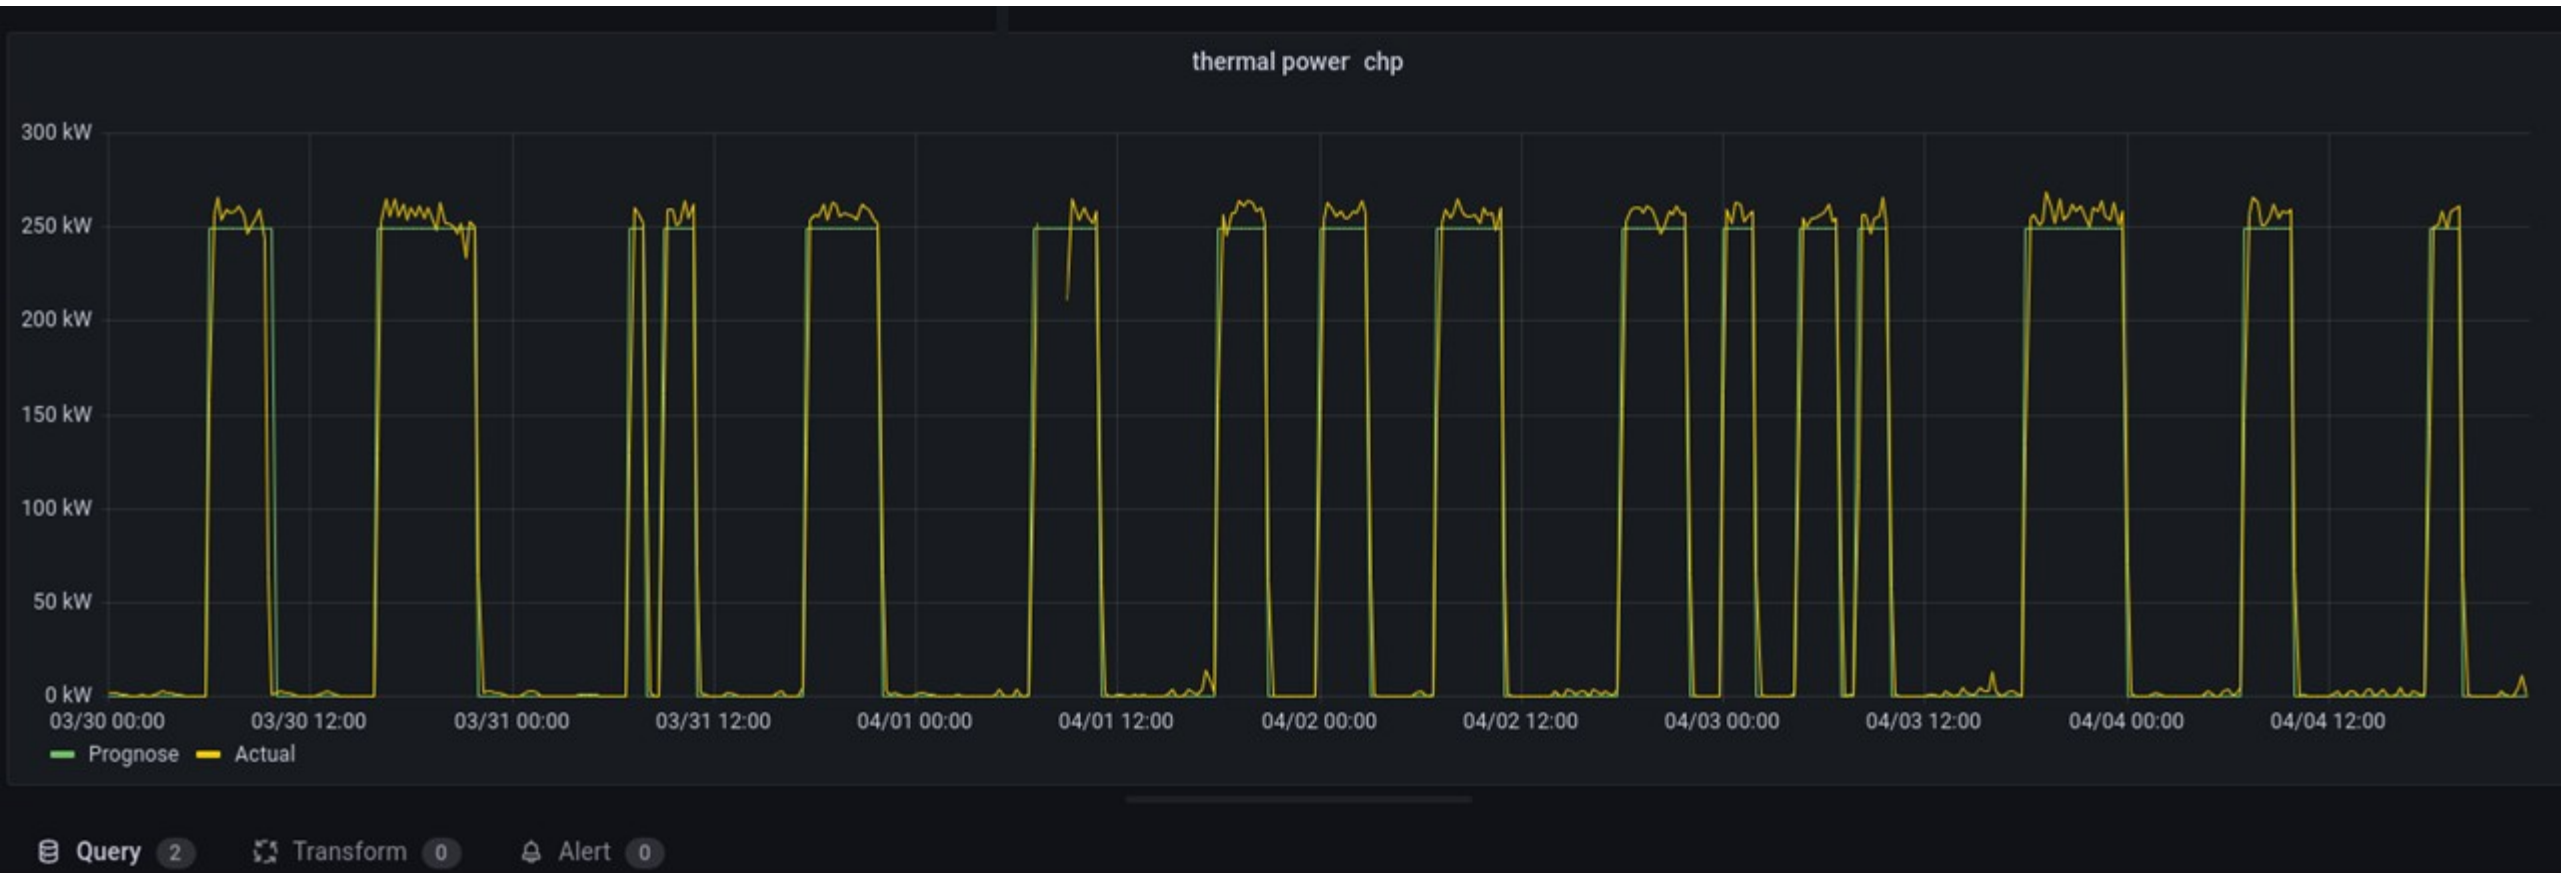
thermal power chp

300 kW
250 kW
200 kW
150 kW
100 kW
50 kW
0 kW

03/30 00:00 03/30 12:00 03/31 00:00 03/31 12:00 04/01 00:00 04/01 12:00 04/02 00:00 04/02 12:00 04/03 00:00 04/03 12:00 04/04 00:00 04/04 12:00

Prognose Actual

Query 2 Transform 0 Alert 0